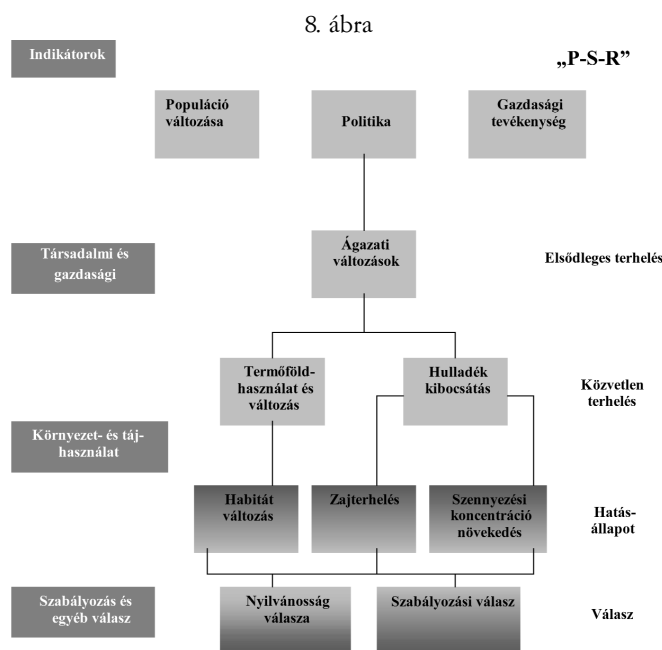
8. ábra

Indikátorok

„P-S-R”

Populáció változása

Politika

Gazdasági tevékenység

Társadalmi és gazdasági

Ágazati változások

Elsődleges terhelés

Termőföld-használat és változás

Hulladék kibocsátás

Közvetlen terhelés

Környezet- és táj-használat

Habitát változás

Zajterhelés

Szennyezési koncentráció növekedés

Hatás-állapot

Szabályozás és egyéb válasz

Nyilvánosság válasza

Szabályozási válasz

Válasz